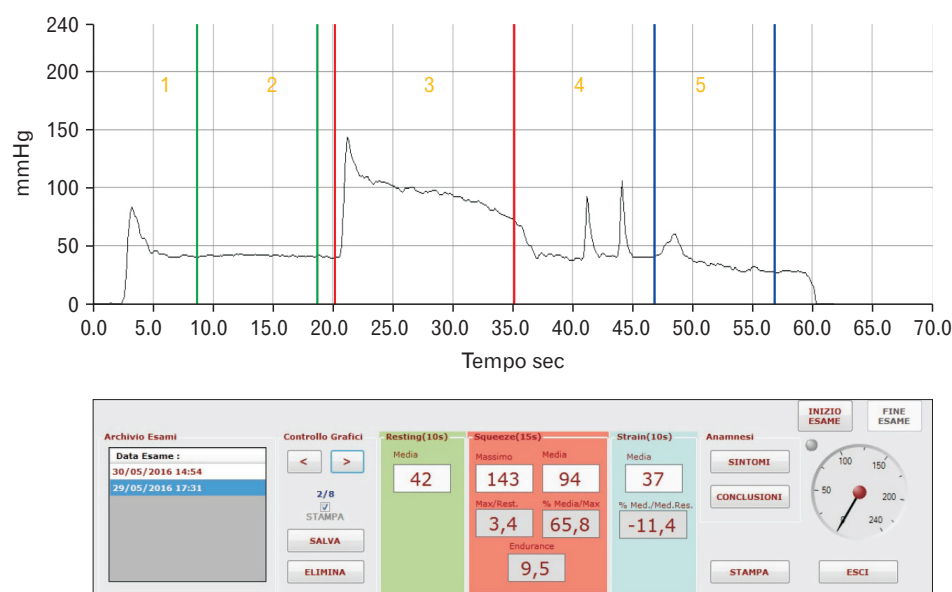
240
200
150
100
50
0
mmHg
1
2
3
4
5
0.0 5.0 10.0 15.0 20.0 25.0 30.0 35.0 40.0 45.0 50.0 55.0 60.0 65.0 70.0
Tempo sec

Archivio Esami
Data Esame :
30/05/2016 14:54
29/05/2016 17:31

Controllo Grafici
<
>
2/8
STAMPA
SALVA
ELIMINA

Resting(10s)
Media
42

Squeeze(15s)
Massimo
143
Media
94
Max/Rest.
3,4
% Media/Max
65,8
Endurance
9,5

Strain(10s)
Media
37
% Med./Med.Res.
-11,4

Anamnesi
SINTOMI
CONCLUSIONI
STAMPA

INIZIO ESAME
FINE ESAME
100
150
50
200
240
ESCI